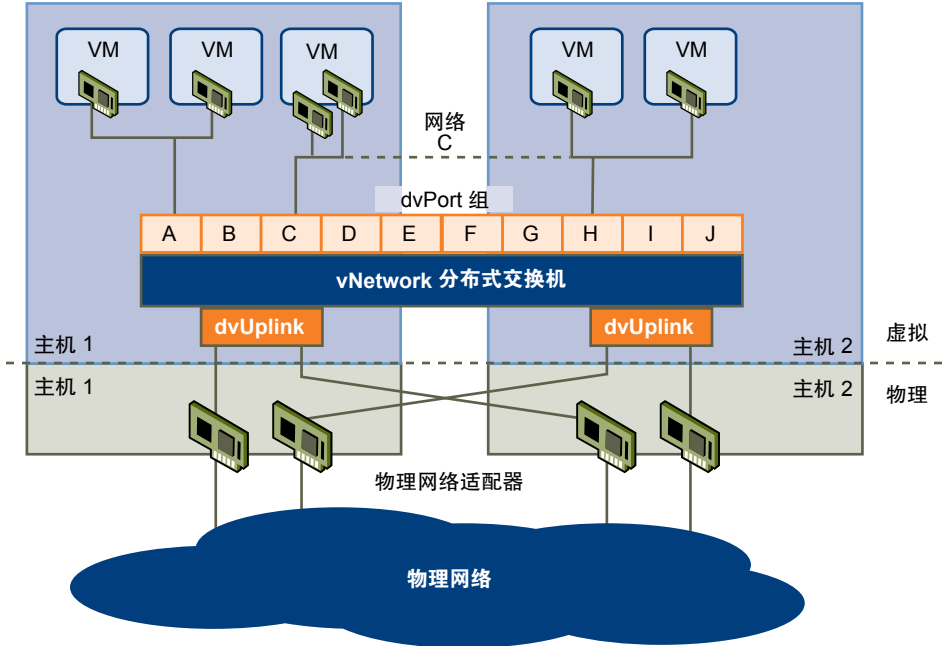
VM
VM
VM
VM
VM

网络
C

dvPort 组

| A | B | C | D | E | F | G | H | I | J |
|---|---|---|---|---|---|---|---|---|---|

vNetwork 分布式交换机

dvUplink
dvUplink

主机 1
主机 2
虚拟

主机 1
主机 2
物理

物理网络适配器

物理网络